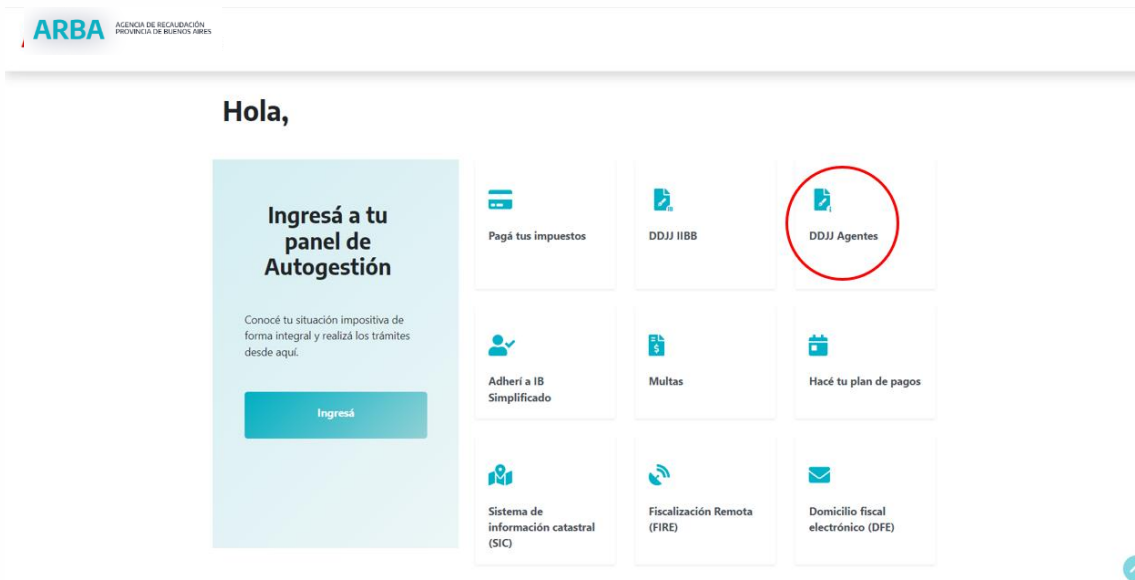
ARBA AGENCIA DE RECAUDACIÓN PROVINCIA DE BUENOS AIRES

Hola,

Ingresá a tu panel de Autogestión

Conocé tu situación impositiva de forma integral y realizá los trámites desde aquí.

Ingresá

Pagá tus impuestos

DDJJ IIBB

DDJJ Agentes

Adherí a IB Simplificado

Multas

Hacé tu plan de pagos

Sistema de información catastral (SIC)

Fiscalización Remota (FIRE)

Domicilio fiscal electrónico (DFE)